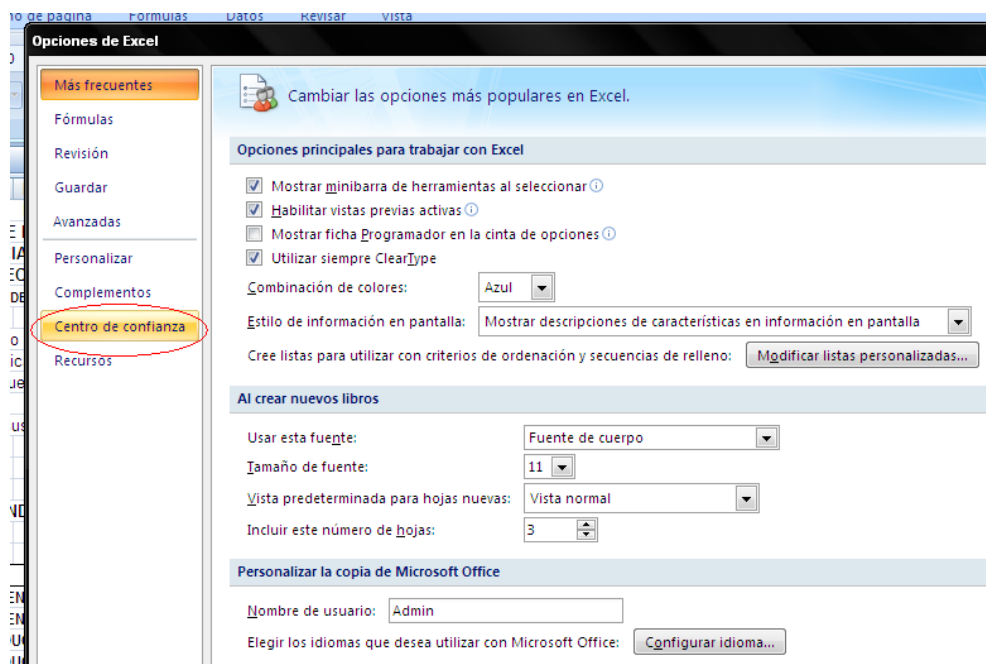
no de página Fórmulas Datos Revisar Vista

Opciones de Excel

Más frecuentes
Fórmulas
Revisión
Guardar
Avanzadas
Personalizar
Complementos
Centro de confianza
Recursos

Cambiar las opciones más populares en Excel.

Opciones principales para trabajar con Excel

Mostrar minibarra de herramientas al seleccionar
Habilitar vistas previas activas
Mostrar ficha Programador en la cinta de opciones
Utilizar siempre ClearType
Combinación de colores: Azul
Estilo de información en pantalla: Mostrar descripciones de características en información en pantalla
Cree listas para utilizar con criterios de ordenación y secuencias de relleno: Modificar listas personalizadas...

Al crear nuevos libros

Usar esta fuente: Fuente de cuerpo
Tamaño de fuente: 11
Vista predeterminada para hojas nuevas: Vista normal
Incluir este número de hojas: 3

Personalizar la copia de Microsoft Office

Nombre de usuario: Admin
Elegir los idiomas que desea utilizar con Microsoft Office: Configurar idioma...